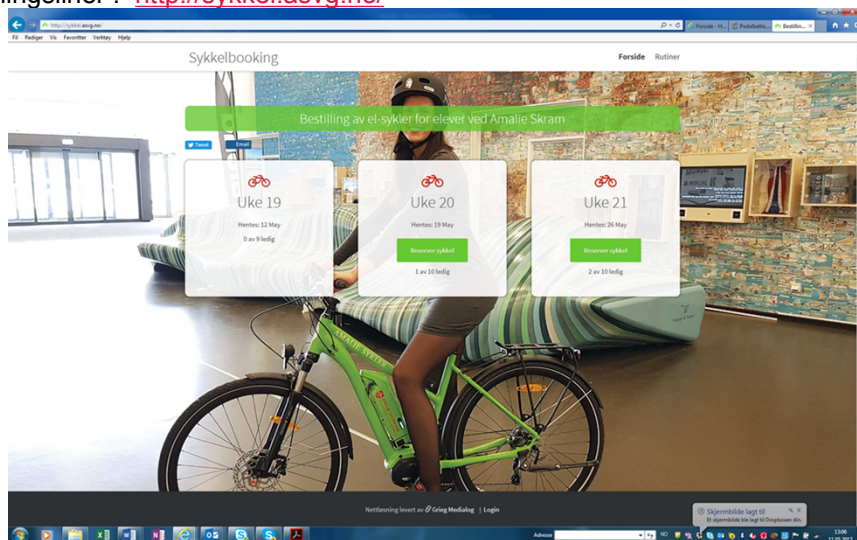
lingalinen: http://sykkel.asvg.no/

http://sykkel.asvg.no/

Forside - H... Pedalbatte... Bestillin...

Fil Rediger Vis Favoritter Verktøy Hjelp

Sykkelbooking

Forside Rutiner

Bestilling av el-sykler for elever ved Amalie Skram

Tweet Email

Uke 19

Hentes: 12 May

0 av 9 ledig

Uke 20

Hentes: 19 May

Reserver sykkel

1 av 10 ledig

Uke 21

Hentes: 26 May

Reserver sykkel

2 av 10 ledig

AMALIE SKRAM

Nettløsning levert av Grieg Medialog | Login

Skjermbilde lagt til

Et skjermbilde ble lagt til Dropboxen din.

Adresse

NO

13:06